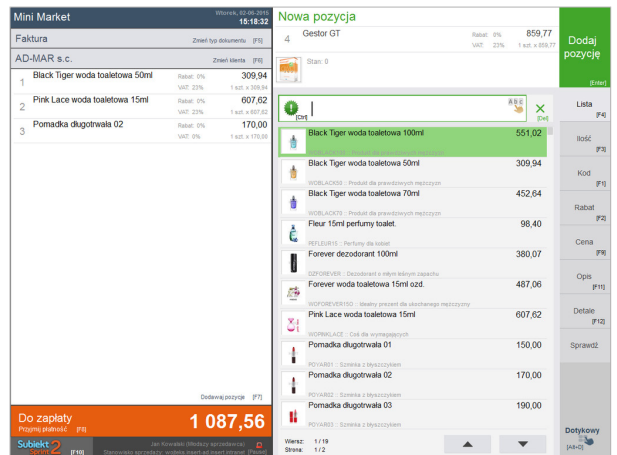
Mini Market
Wtorek, 02-06-2015
15:18:32

Faktura
Zmień typ dokumentu [F5]

AD-MAR s.c.
Zmień klienta [F6]

1 Black Tiger woda toaletowa 50ml
Rabat: 0% 309,94
VAT: 23% 1 szt. x 309,94

2 Pink Lace woda toaletowa 15ml
Rabat: 0% 607,62
VAT: 23% 1 szt. x 607,62

3 Pomadka długotrwała 02
Rabat: 0% 170,00
VAT: 23% 1 szt. x 170,00

Dodawaj pozycje [F7]

Do zapłaty
Przyjmij płatność [F8]
1 087,56

Subiekt Sprint 2
[F10]
Jan Kowalski (Młodszy sprzedawca)
Stanowisko sprzedaży: wożenie insert-ad.insert.intranet [Pauza]

Nowa pozycja

4 Gestor GT
Rabat: 0% 859,77
VAT: 23% 1 szt. x 859,77

Stan: 0

Dodaj pozycję
[Enter]

[Ctrl]
[Del]

Black Tiger woda toaletowa 100ml 551,02
WDBLACK100 : Produkt dla prawdziwych mężczyzn

Black Tiger woda toaletowa 50ml 309,94
WDBLACK50 : Produkt dla prawdziwych mężczyzn

Black Tiger woda toaletowa 70ml 452,64
WDBLACK70 : Produkt dla prawdziwych mężczyzn

Fleur 15ml perfumy toalet. 98,40
PEFLEUR15 : Perfumy dla kobiet

Forever dezodorant 100ml 380,07
DZFOREVER : Dezodorant o miłym świeżym zapachu

Forever woda toaletowa 15ml ozd. 487,06
WDFOREVER15O : Idealny prezent dla wszechstronnego mężczyzny

Pink Lace woda toaletowa 15ml 607,62
WDPINKLACE : Coś dla wymagających

Pomadka długotrwała 01 150,00
POYAR01 : Szminka z błyszczykiem

Pomadka długotrwała 02 170,00
POYAR02 : Szminka z błyszczykiem

Pomadka długotrwała 03 190,00
POYAR03 : Szminka z błyszczykiem

Wiersz: 1 / 19
Strona: 1 / 2

Lista [F4]
Ilość [F3]
Kod [F1]
Rabat [F2]
Cena [F9]
Opis [F11]
Detale [F12]
Sprawdź

Dotykowy
[Alt+D]